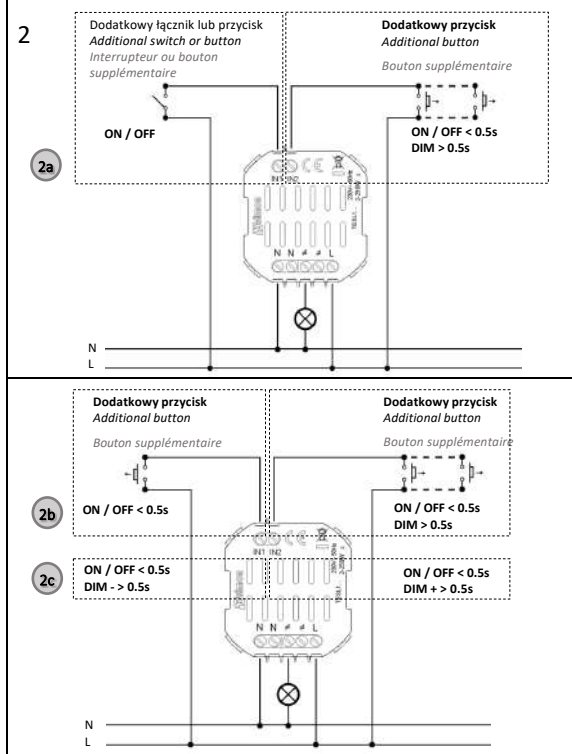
2

Dodatkowy łącznik lub przycisk
Additional switch or button
Interrupteur ou bouton supplémentaire

ON / OFF

Dodatkowy przycisk
Additional button
Bouton supplémentaire

ON / OFF < 0.5s
DIM > 0.5s

2a

IN1 IN2

N N L

N
L

Dodatkowy przycisk
Additional button
Bouton supplémentaire

2b

ON / OFF < 0.5s

Dodatkowy przycisk
Additional button
Bouton supplémentaire

ON / OFF < 0.5s
DIM > 0.5s

2c

ON / OFF < 0.5s
DIM - > 0.5s

ON / OFF < 0.5s
DIM + > 0.5s

IN1 IN2

N N L

N
L